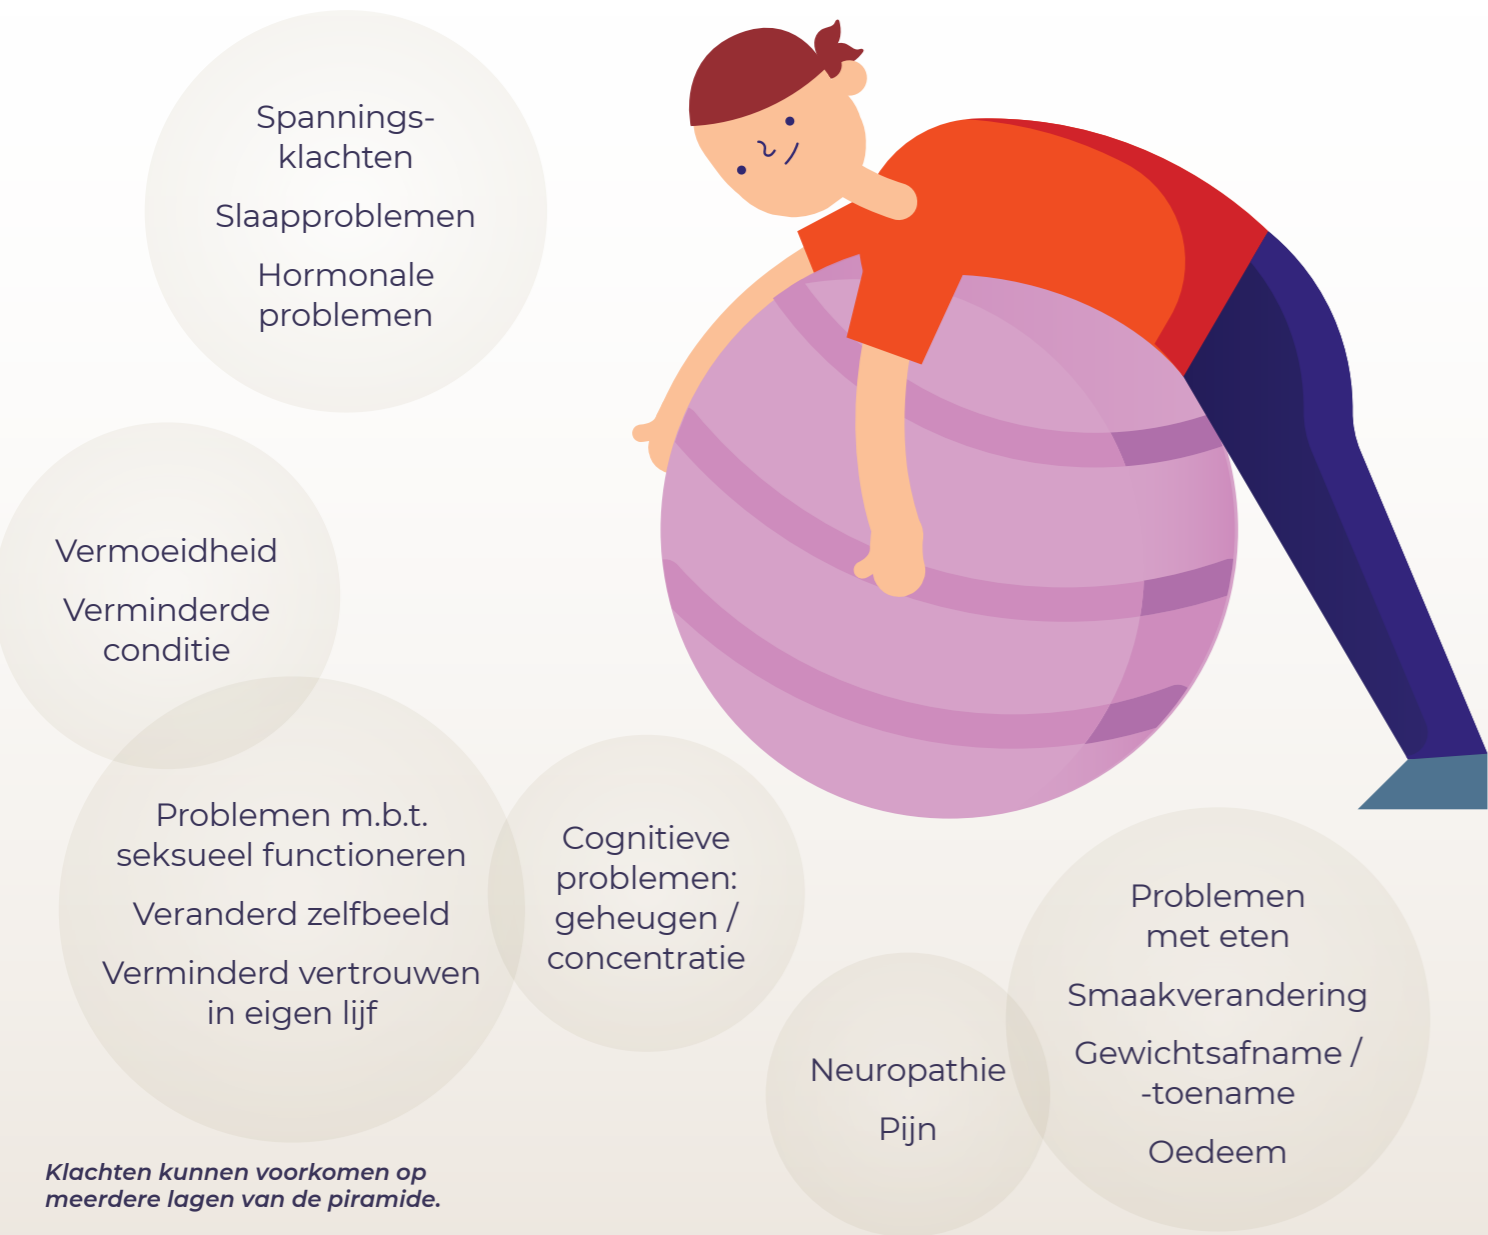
Spanningsklachten

Slaapproblemen

Hormonale problemen

Vermoeidheid

Verminderde conditie

Problemen m.b.t. seksueel functioneren

Veranderd zelfbeeld

Verminderd vertrouwen in eigen lijf

Cognitieve problemen: geheugen / concentratie

Neuropathie

Pijn

Problemen met eten

Smaakverandering

Gewichtsafname / -toename

Oedeem

Klachten kunnen voorkomen op meerdere lagen van de piramide.